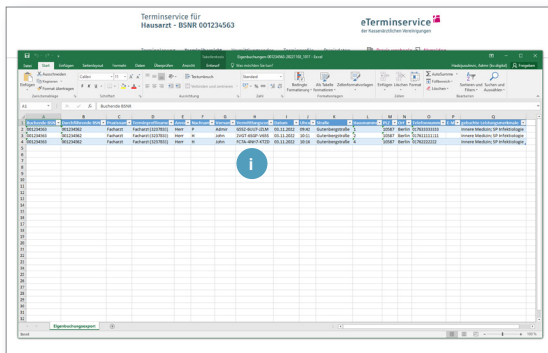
Terminservice für
Hausarzt - BSNR 001234563

eTerminservice
der Kassenärztlichen Vereinigungen

Eigenbuchungen-BSNR001234563_001 - Excel

Datei Start Einfügen Seitenlayout Formeln Daten Überprüfen Ansicht Entwickler Was möchten Sie tun? Freigeben

Ausschneiden Kopieren Format übertragen Einfügen Calibri 11 Textumbruch Verbinden und zentrieren Standard Bedingte Formatierung Als Tabelle formatieren Zellenformatvorlagen Einfügen Löschen Format AutoSumme Füllbereich Löschen Sortieren und Filtern Suchen und Auswählen

Zwischenablage Schriftart Ausrichtung Zahl Formatvorlagen Zellen Bearbeiten

A1 Buchende BSNR

| | A | B | C | D | E | F | G | H | I | J | K | L | M | N | O | P | Q |
|---|---|---|---|---|---|---|---|---|---|---|---|---|---|---|---|---|---|
| 1 | Buchende BSNR | Durchführende BSNR | Praxisname | Vermittlercode | Anrede | Titel | Nachname | Vorname | Vermittlungscode | Datum | Uhrzeit | Straße | Hausnummer | PLZ | Ort | Telefonnummer | Leistungsmerkmale |
| 2 | 001234563 | 901234562 | Facharzt | Facharzt (1237601) | Herr | | Admir | H | 4D52-6GUT-2EUR | 03.11.2022 | 09:40 | Gutenbergstraße | 1 | 10587 | Berlin | 017633333333 | Innere Medizin; SP Infektiologie |
| 3 | 001234563 | 901234562 | Facharzt | Facharzt (1237601) | Herr | | John | H | 2VG7-6GGP-VK6S | 03.11.2022 | 09:42 | Gutenbergstraße | 2 | 10587 | Berlin | 017611111111 | Innere Medizin; SP Infektiologie |
| 4 | 001234563 | 901234562 | Facharzt | Facharzt (1237601) | Herr | | John | H | FC3A-4WH7-K7ZD | 03.11.2022 | 09:44 | Gutenbergstraße | 4 | 10587 | Berlin | 01762222222 | Innere Medizin; SP Infektiologie |

Eigenbuchungsexport

Bereit

i